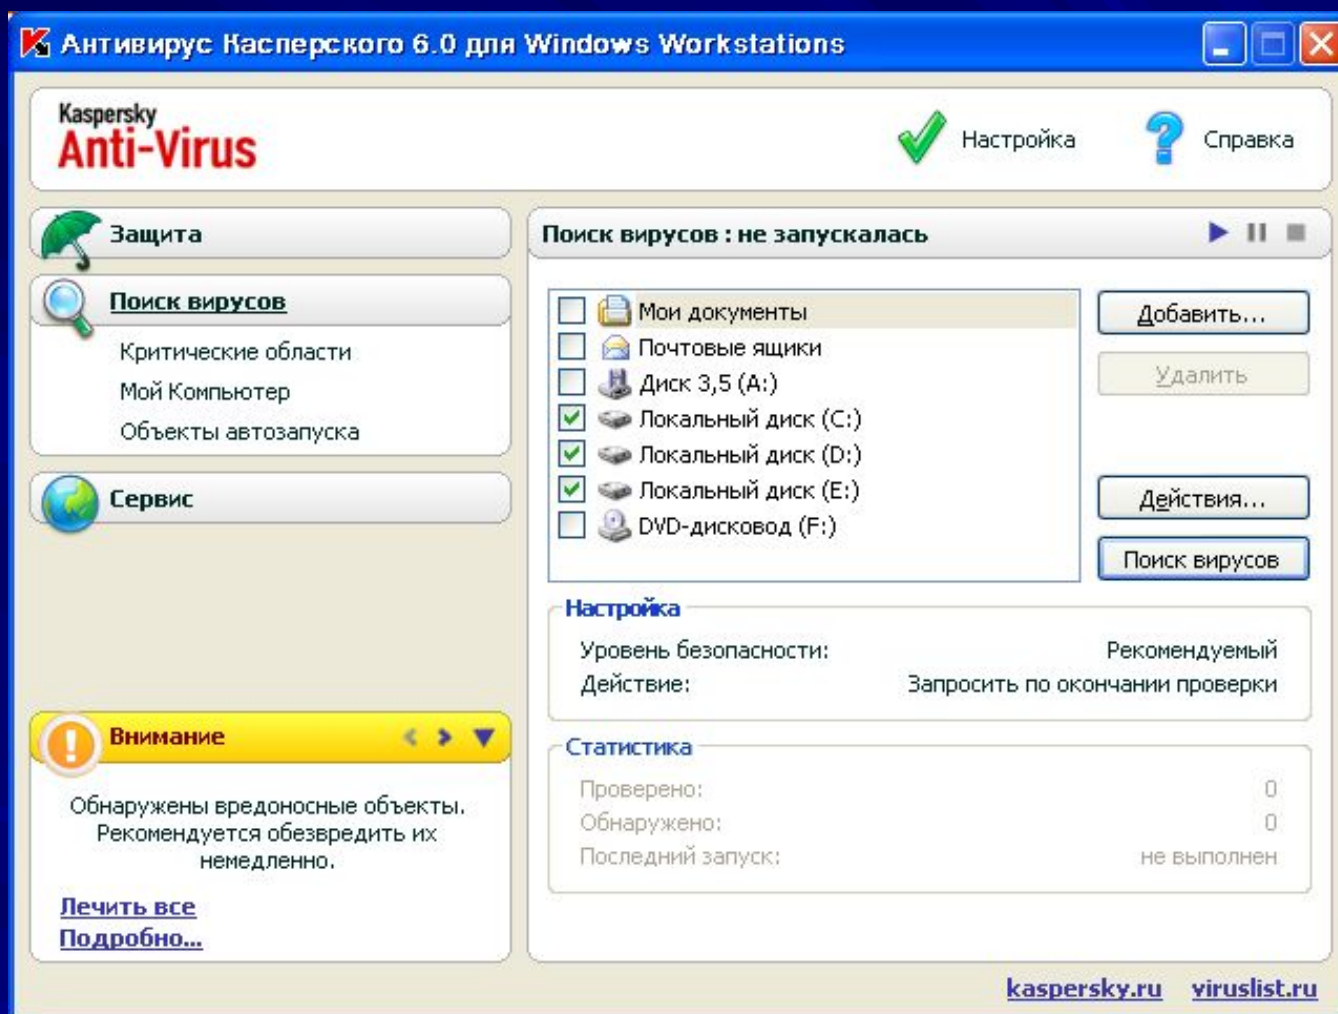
Антивирус Касперского 6.0 для Windows Workstations

Kaspersky Anti-Virus

Настройка

Справка

Защита

Поиск вирусов

Критические области

Мой Компьютер

Объекты автозапуска

Сервис

Поиск вирусов : не запускалась

Мои документы

Почтовые ящики

Диск 3,5 (A:)

Локальный диск (C:)

Локальный диск (D:)

Локальный диск (E:)

DVD-дисковод (F:)

Добавить...

Удалить

Действия...

Поиск вирусов

Настройка

Уровень безопасности: Рекомендуемый

Действие: Запросить по окончании проверки

Статистика

Проверено: 0

Обнаружено: 0

Последний запуск: не выполнен

Внимание

Обнаружены вредоносные объекты. Рекомендуется обезвредить их немедленно.

Лечить все

Подробно...

kaspersky.ru viruslist.ru